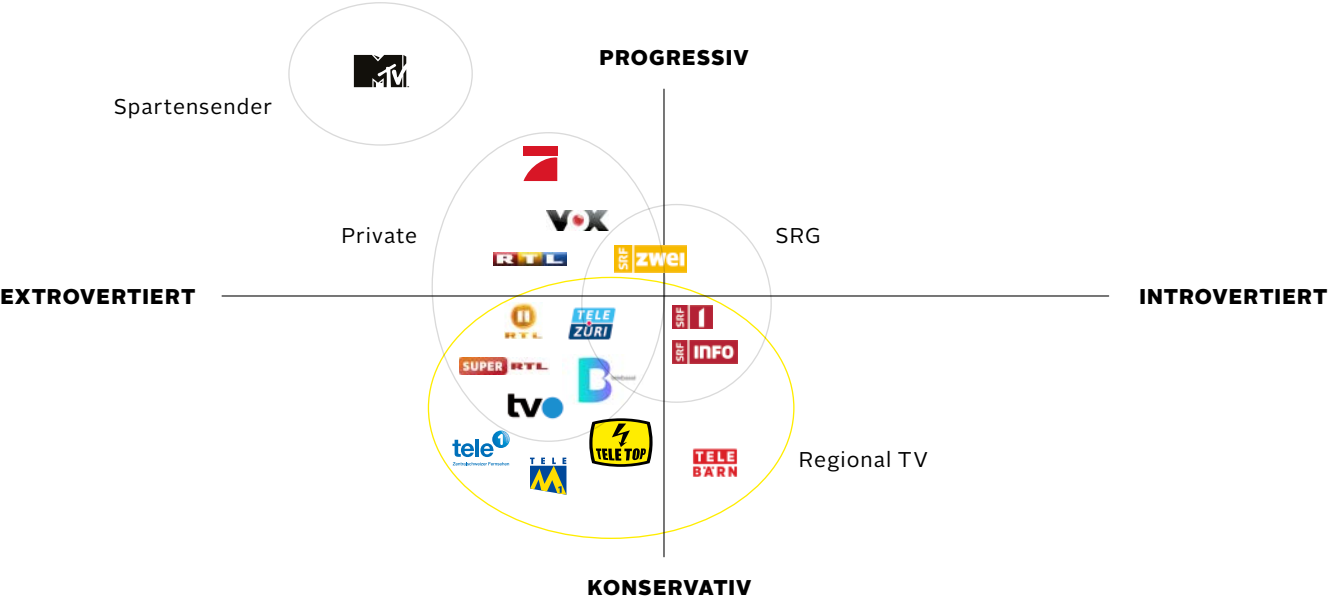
PROGRESSIV

Spartensender

MTV

Private

SRG

VOX

RTL

SRF zwei

EXTROVERTIERT

INTROVERTIERT

RTL II

TELE ZÜRI

SRF 1

SRF INFO

SUPER RTL

tvo

tele 1

Zentralschweizer Fernsehen

TELE TOP

TELE M1

TELE BÄRN

Regional TV

KONSERVATIV